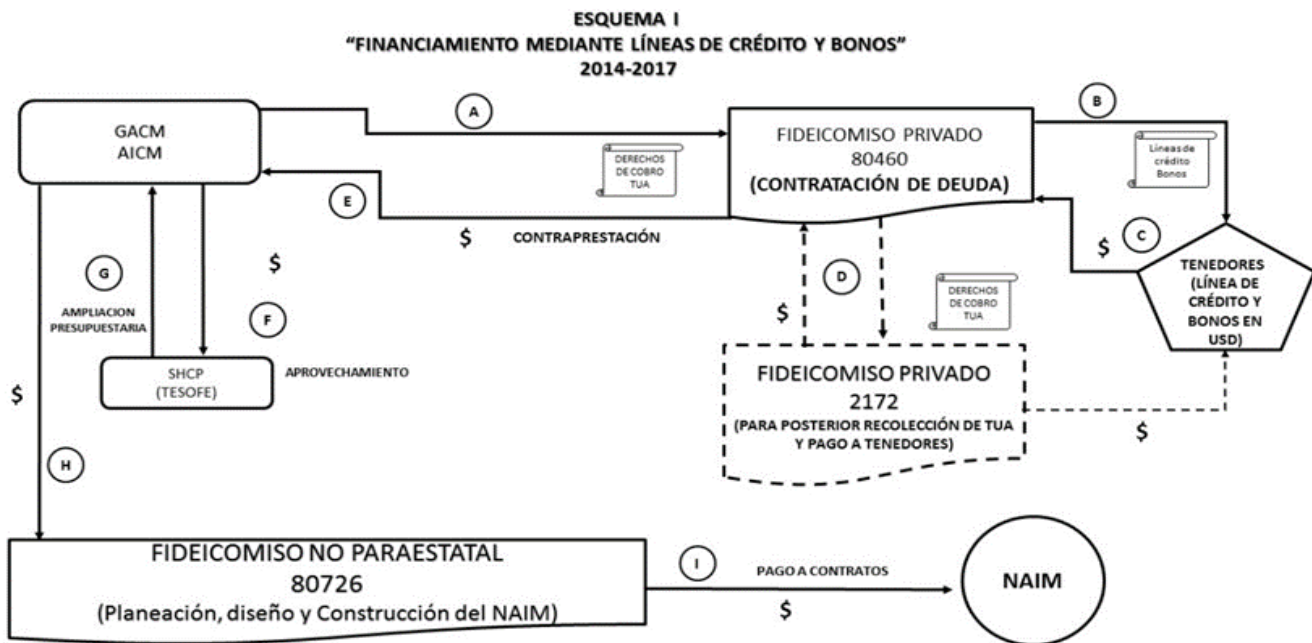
ESQUEMA I
"FINANCIAMIENTO MEDIANTE LÍNEAS DE CRÉDITO Y BONOS"
2014-2017

GACM
AICM

A

FIDEICOMISO PRIVADO
80460
(CONTRATACIÓN DE DEUDA)

B

Líneas de crédito Bonos

DERECHOS DE COBRO TUA

E

$

CONTRAPRESTACIÓN

C

$

TENEDORES (LÍNEA DE CRÉDITO Y BONOS EN USD)

G

$

D

AMPLIACION PRESUPUESTARIA

F

$

DERECHOS DE COBRO TUA

SHCP
(TESOFE)

APROVECHAMIENTO

FIDEICOMISO PRIVADO
2172
(PARA POSTERIOR RECOLECCIÓN DE TUA Y PAGO A TENEDORES)

$

$

H

FIDEICOMISO NO PARAESTATAL
80726
(Planeación, diseño y Construcción del NAIM)

I

PAGO A CONTRATOS

$

NAIM